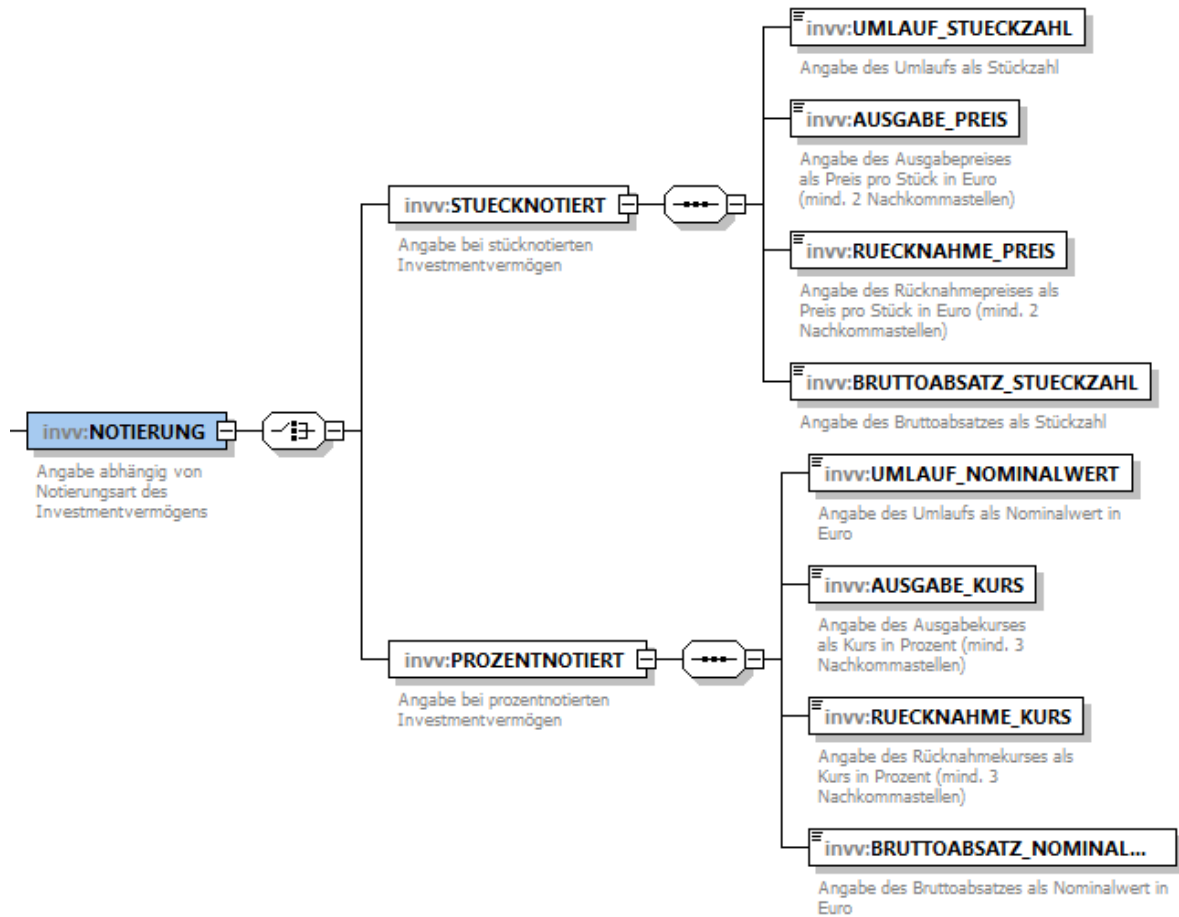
invv:NOTIERUNG

Angabe abhängig von Notierungsart des Investmentvermögens

invv:STUECKNOTIERT

Angabe bei stücknotierten Investmentvermögen

invv:UMLAUF_STUECKZAHL

Angabe des Umlaufs als Stückzahl

invv:AUSGABE_PREIS

Angabe des Ausgabepreises als Preis pro Stück in Euro (mind. 2 Nachkommastellen)

invv:RUECKNAHME_PREIS

Angabe des Rücknahmepreises als Preis pro Stück in Euro (mind. 2 Nachkommastellen)

invv:BRUTTOABSATZ_STUECKZAHL

Angabe des Bruttoabsatzes als Stückzahl

invv:PROZENTNOTIERT

Angabe bei prozentnotierten Investmentvermögen

invv:UMLAUF_NOMINALWERT

Angabe des Umlaufs als Nominalwert in Euro

invv:AUSGABE_KURS

Angabe des Ausgabekurses als Kurs in Prozent (mind. 3 Nachkommastellen)

invv:RUECKNAHME_KURS

Angabe des Rücknahmekurses als Kurs in Prozent (mind. 3 Nachkommastellen)

invv:BRUTTOABSATZ_NOMINAL...

Angabe des Bruttoabsatzes als Nominalwert in Euro